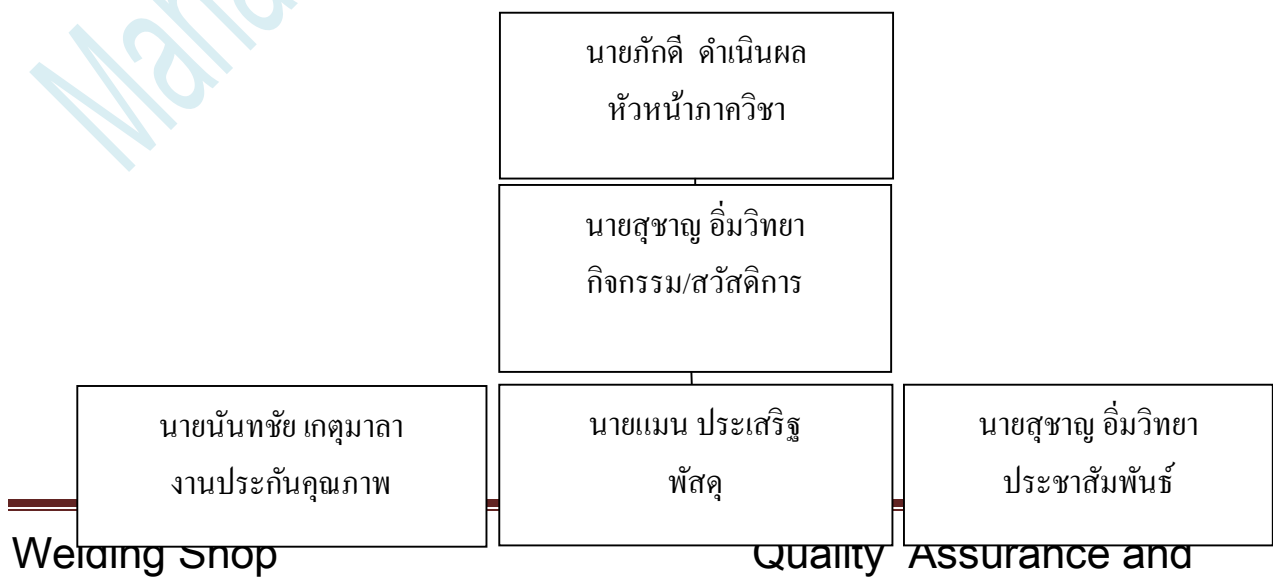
นายภักดี ดำเนินผล
หัวหน้าภาควิชา

นายสุชาญ อิ่มวิทยา
กิจกรรม/สวัสดิการ

นายนันทชัย เกตุมาลา
งานประกันคุณภาพ

นายแมน ประเสริฐ
พัสดุ

นายสุชาญ อิ่มวิทยา
ประชาสัมพันธ์

Welding Shop Quality Assurance and